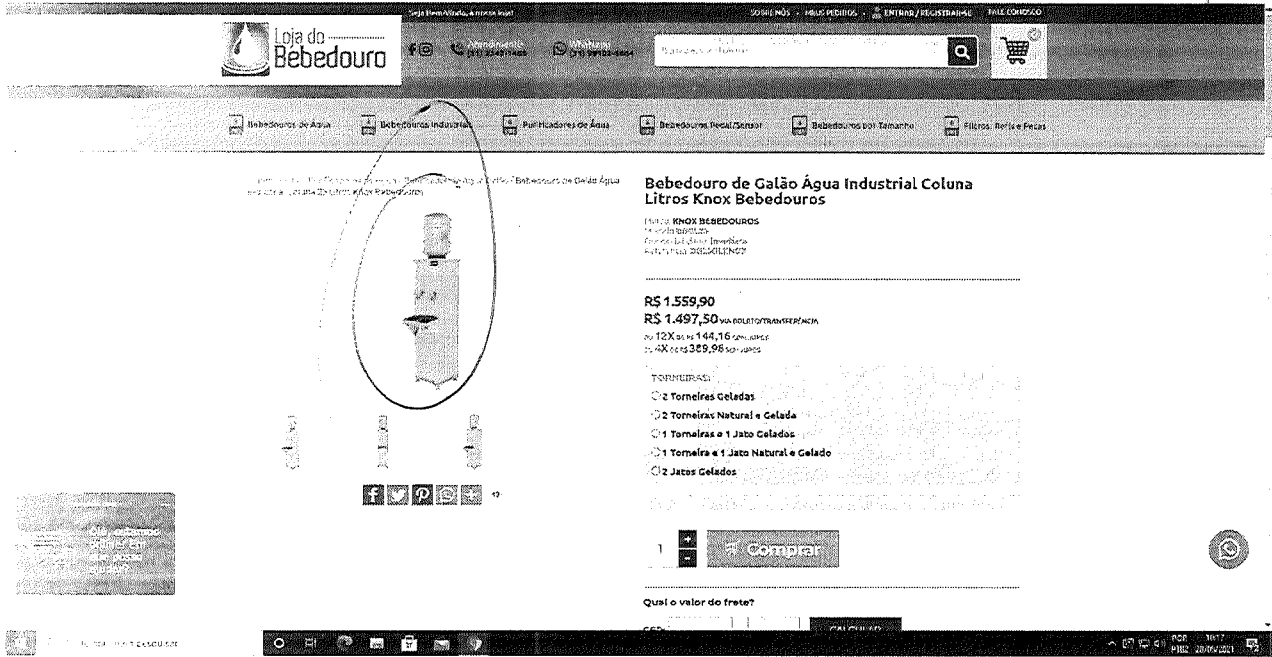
Seja Bem-Vindo, à nossa loja! SOBRE NÓS · MEUS PEDIDOS · ENTRAR / REGISTRAR-SE · FALE CONOSCO

Loja do Bebedouro

Atendimento (11) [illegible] WhatsApp (11) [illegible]

Buscar produto

Bebedouros de Água · Bebedouros Industriais · Purificadores de Água · Bebedouros Pedal/Sensor · Bebedouros por Tamanho · Filtros, Refis e Peças

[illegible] / Bebedouros de Galão Água Industrial Coluna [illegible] Litros Knox Bebedouros

Bebedouro de Galão Água Industrial Coluna Litros Knox Bebedouros

Marca: KNOX BEBEDOUROS
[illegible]
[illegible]
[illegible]

R$ 1.559,90
R$ 1.497,50 VIA BOLETO/TRANSFERÊNCIA
ou 12X de R$ 144,16 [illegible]
ou 4X de R$ 389,98 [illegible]

TORNEIRAS:
2 Torneiras Geladas
2 Torneiras Natural e Gelada
1 Torneira e 1 Jato Gelados
1 Torneira e 1 Jato Natural e Gelado
2 Jatos Gelados

1

Comprar

Qual o valor do frete?

CEP: CALCULAR

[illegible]

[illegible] pesquisar